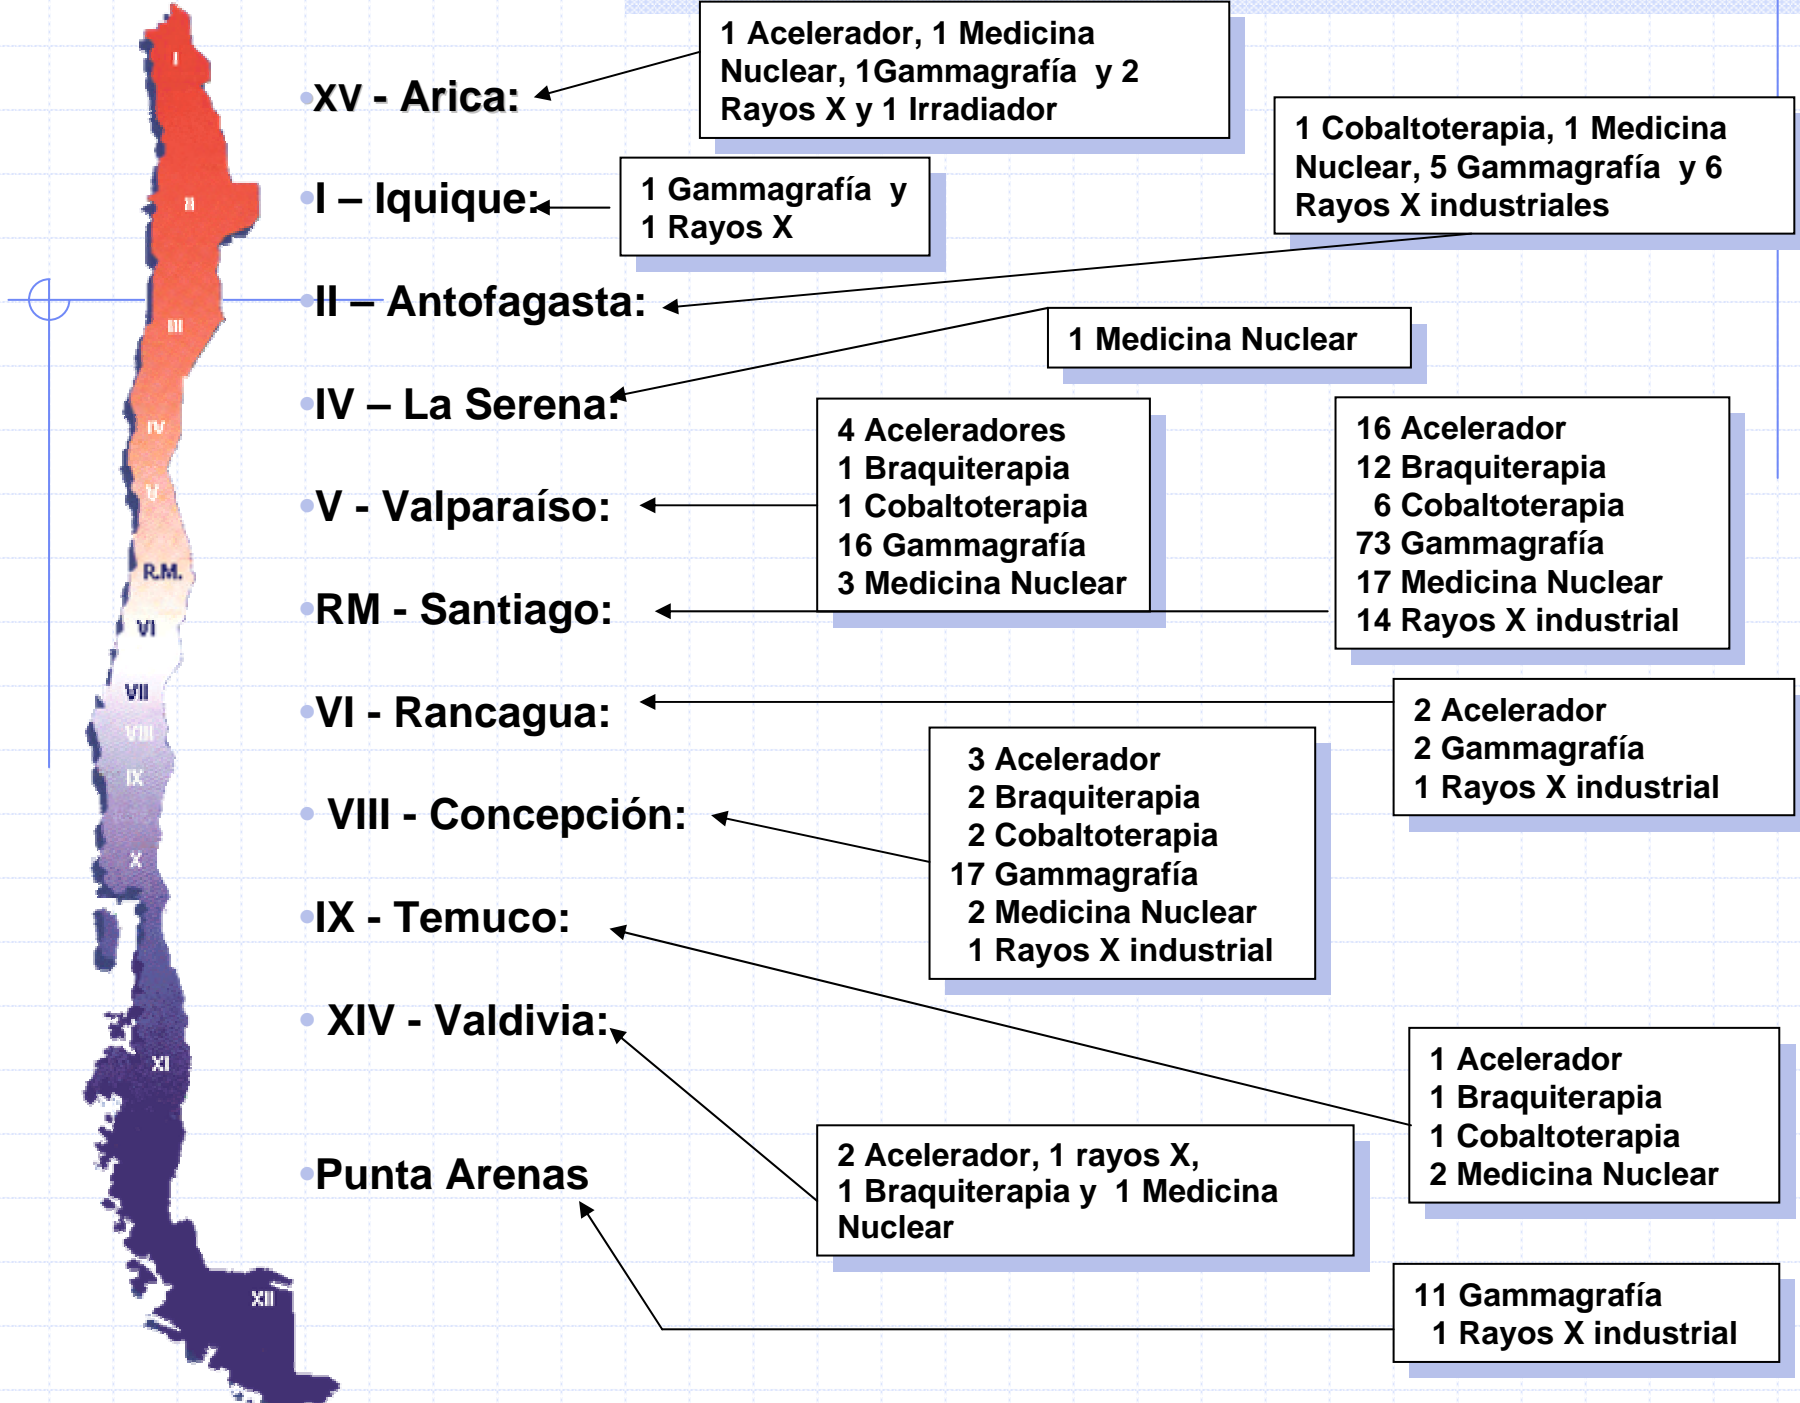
I

II

III

IV

V

R.M.

VI

VII

VIII

IX

X

XI

XII

XV - Arica:

1 Acelerador, 1 Medicina Nuclear, 1Gammagrafía y 2 Rayos X y 1 Irradiador

I – Iquique:

1 Gammagrafía y 1 Rayos X

1 Cobaltoterapia, 1 Medicina Nuclear, 5 Gammagrafía y 6 Rayos X industriales

II – Antofagasta:

1 Medicina Nuclear

IV – La Serena:

4 Aceleradores
1 Braquiterapia
1 Cobaltoterapia
16 Gammagrafía
3 Medicina Nuclear

16 Acelerador
12 Braquiterapia
6 Cobaltoterapia
73 Gammagrafía
17 Medicina Nuclear
14 Rayos X industrial

V - Valparaíso:

RM - Santiago:

VI - Rancagua:

2 Acelerador
2 Gammagrafía
1 Rayos X industrial

3 Acelerador
2 Braquiterapia
2 Cobaltoterapia
17 Gammagrafía
2 Medicina Nuclear
1 Rayos X industrial

VIII - Concepción:

IX - Temuco:

XIV - Valdivia:

1 Acelerador
1 Braquiterapia
1 Cobaltoterapia
2 Medicina Nuclear

Punta Arenas

2 Acelerador, 1 rayos X, 1 Braquiterapia y 1 Medicina Nuclear

11 Gammagrafía
1 Rayos X industrial